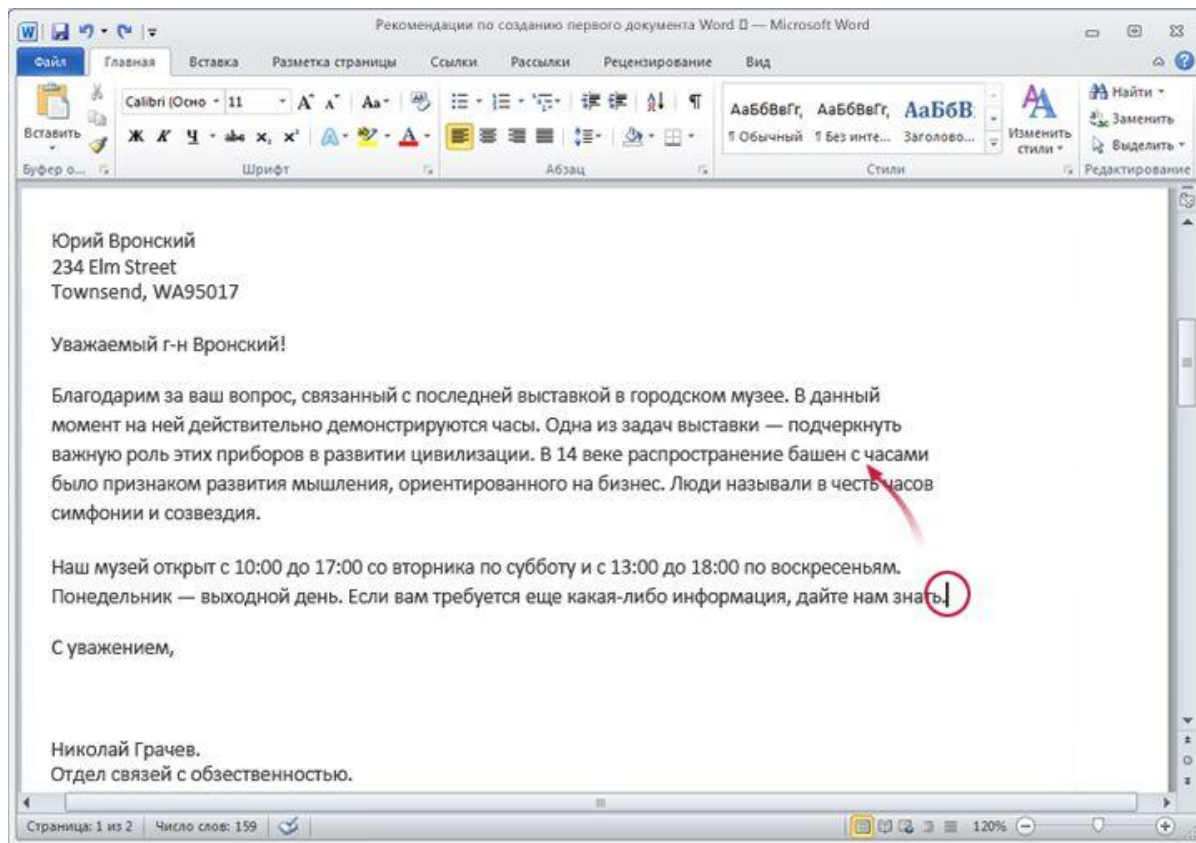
Рекомендации по созданию первого документа Word — Microsoft Word

Файл Главная Вставка Разметка страницы Ссылки Рассылки Рецензирование Вид

Вставить
Буфер о...
Calibri (Осно 11
Шрифт
Абзац
АаБбВвГг, АаБбВвГг, АаБбВ
¶ Обычный ¶ Без инте... Заголово...
Стили
Изменить стили
Найти
Заменить
Выделить
Редактирование

Юрий Вронский
234 Elm Street
Townsend, WA95017

Уважаемый г-н Вронский!

Благодарим за ваш вопрос, связанный с последней выставкой в городском музее. В данный момент на ней действительно демонстрируются часы. Одна из задач выставки — подчеркнуть важную роль этих приборов в развитии цивилизации. В 14 веке распространение башен с часами было признаком развития мышления, ориентированного на бизнес. Люди называли в честь часов симфонии и созвездия.

Наш музей открыт с 10:00 до 17:00 со вторника по субботу и с 13:00 до 18:00 по воскресеньям. Понедельник — выходной день. Если вам требуется еще какая-либо информация, дайте нам знать.

С уважением,

Николай Грачев.
Отдел связей с обзественностью.

Страница: 1 из 2 Число слов: 159 120%